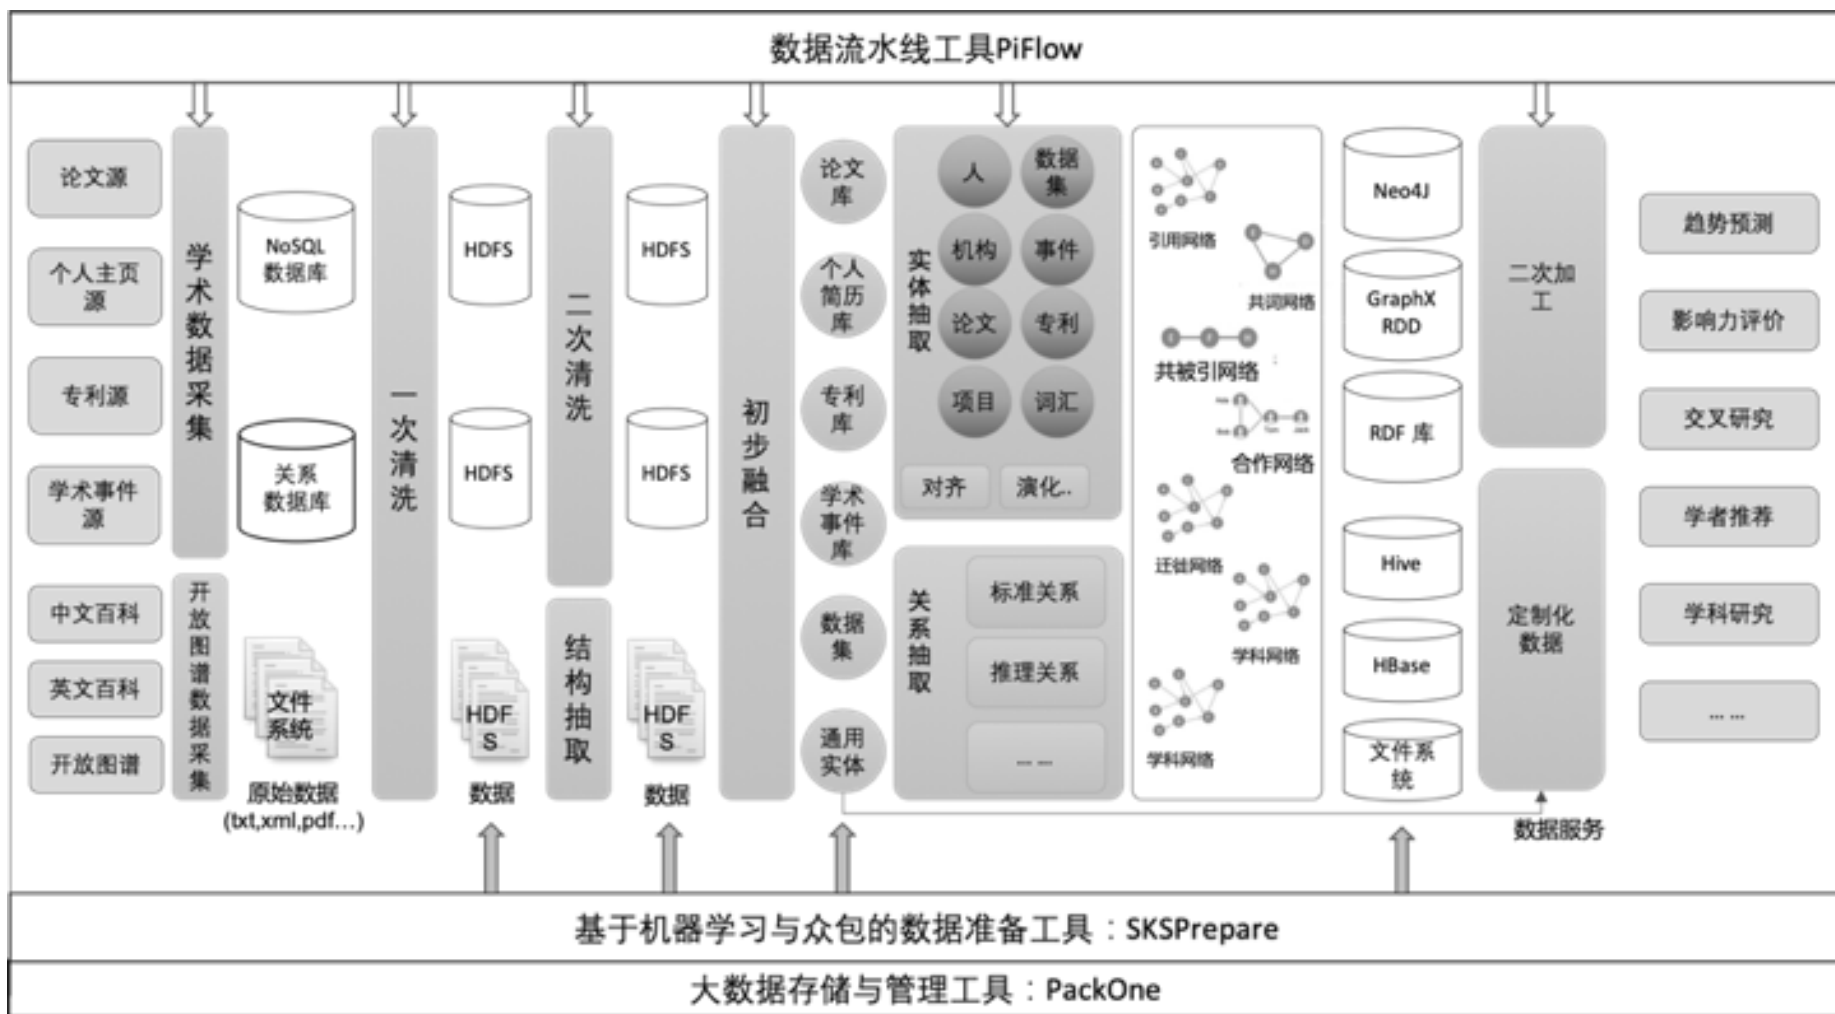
数据流水线工具PiFlow

论文源

个人主页源

专利源

学术事件源

中文百科

英文百科

开放图谱

学术数据采集

开放图谱数据采集

NoSQL数据库

关系数据库

文件系统

原始数据 (txt,xml,pdf...)

一次清洗

HDFS

HDFS

HDFS

数据

二次清洗

结构抽取

HDFS

HDFS

HDFS

数据

初步融合

论文库

个人简历库

专利库

学术事件库

数据集

通用实体

实体抽取

人

数据集

机构

事件

论文

专利

项目

词汇

对齐

演化..

关系抽取

标准关系

推理关系

— —

引用网络

共词网络

共被引网络

合作网络

迁徙网络

学科网络

学科网络

Neo4J

GraphX RDD

RDF 库

Hive

HBase

文件系统

二次加工

定制化数据

数据服务

趋势预测

影响力评价

交叉研究

学者推荐

学科研究

... ...

基于机器学习与众包的数据准备工具：SKSPrepare

大数据存储与管理工具：PackOne